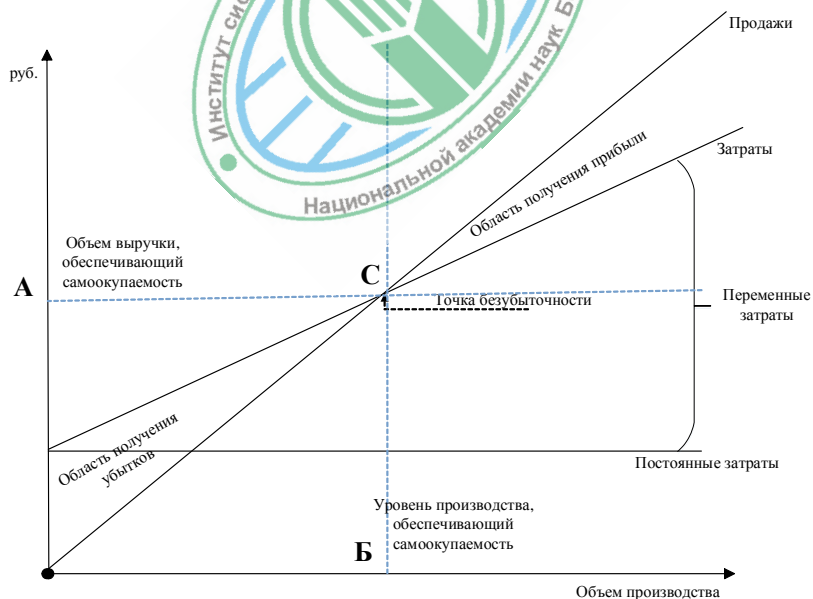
Институт сис
Национальной академии наук Б

Продажи

руб.

Затраты

Область получения прибыли

Объем выручки, обеспечивающий самоокупаемость

А

С

Точка безубыточности

Переменные затраты

Область получения убытков

Постоянные затраты

Уровень производства, обеспечивающий самоокупаемость

Б

Объем производства